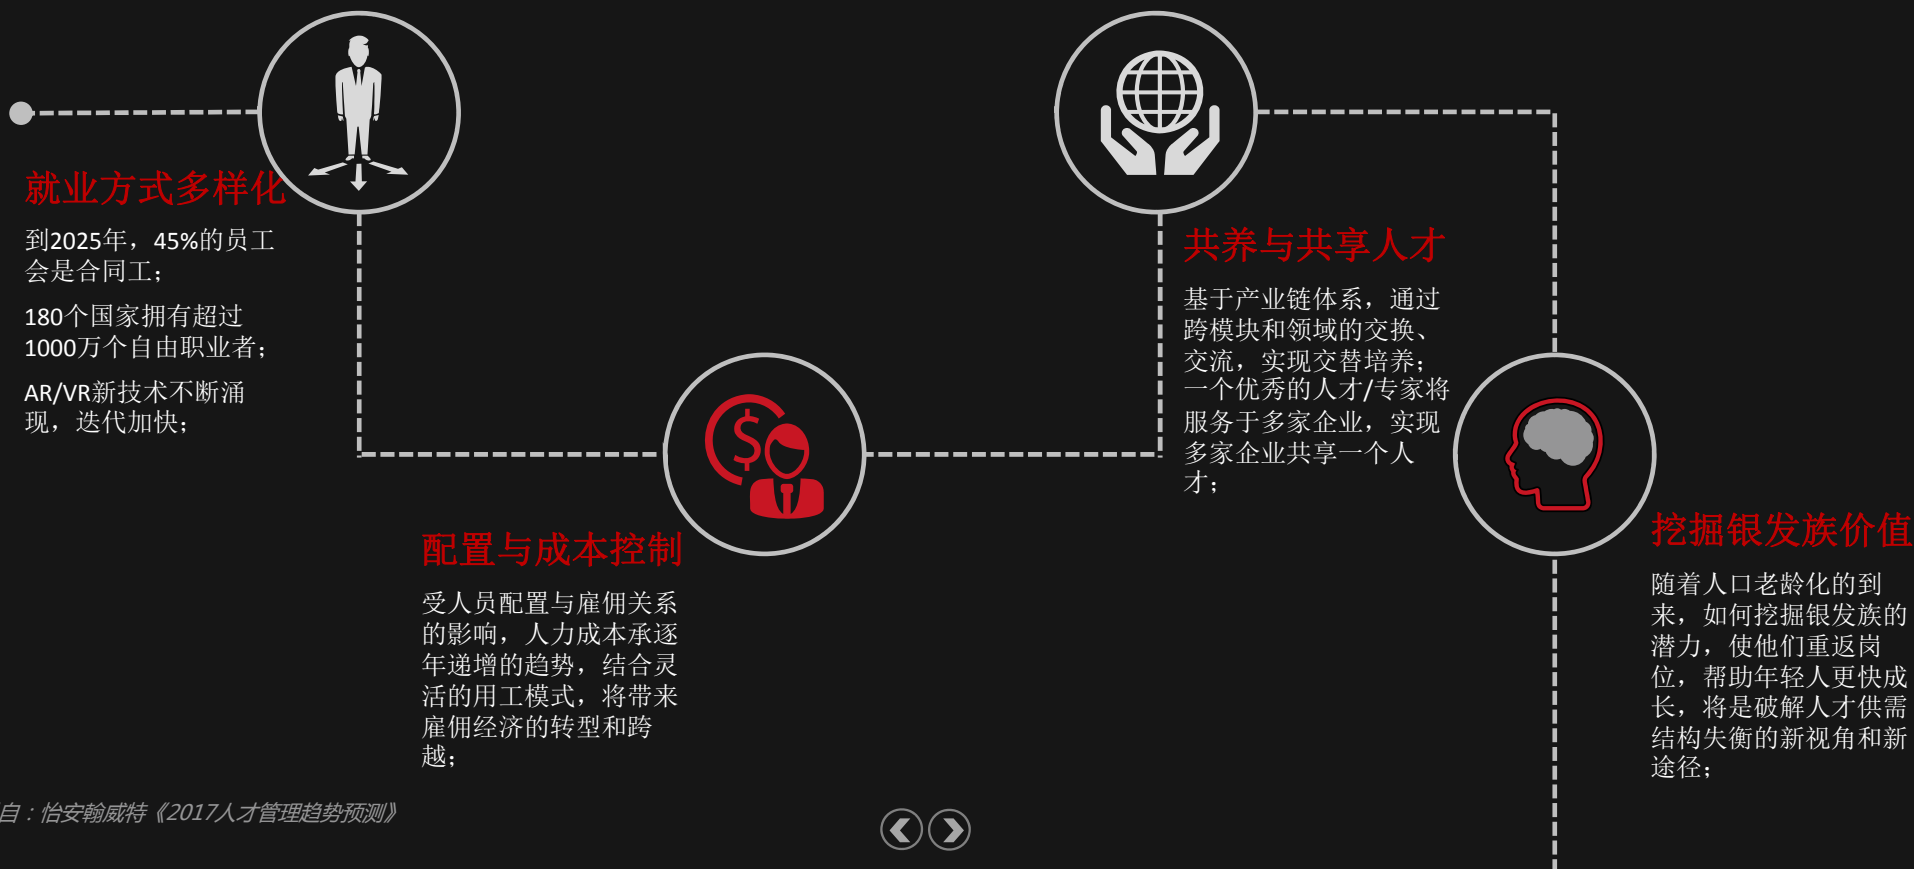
就业方式多样化

到2025年，45%的员工会是合同工；

180个国家拥有超过1000万个自由职业者；

AR/VR新技术不断涌现，迭代加快；

配置与成本控制

受人员配置与雇佣关系的影响，人力成本承逐年递增的趋势，结合灵活的用工模式，将带来雇佣经济的转型和跨越；

共养与共享人才

基于产业链体系，通过跨模块和领域的交换、交流，实现交替培养；一个优秀的人才/专家将服务于多家企业，实现多家企业共享一个人才；

挖掘银发族价值

随着人口老龄化的到来，如何挖掘银发族的潜力，使他们重返岗位，帮助年轻人更快成长，将是破解人才供需结构失衡的新视角和新途径；

自：怡安翰威特《2017人才管理趋势预测》